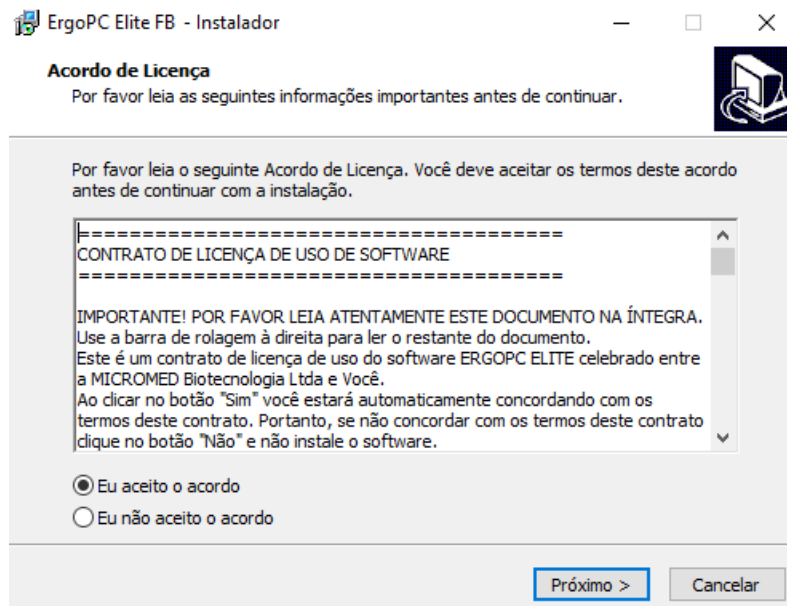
ErgoPC Elite FB - Instalador

Acordo de Licença
Por favor leia as seguintes informações importantes antes de continuar.

Por favor leia o seguinte Acordo de Licença. Você deve aceitar os termos deste acordo antes de continuar com a instalação.

======================================
CONTRATO DE LICENÇA DE USO DE SOFTWARE
======================================

IMPORTANTE! POR FAVOR LEIA ATENTAMENTE ESTE DOCUMENTO NA ÍNTEGRA.
Use a barra de rolagem à direita para ler o restante do documento.
Este é um contrato de licença de uso do software ERGOPC ELITE celebrado entre a MICROMED Biotecnologia Ltda e Você.
Ao clicar no botão "Sim" você estará automaticamente concordando com os termos deste contrato. Portanto, se não concordar com os termos deste contrato clique no botão "Não" e não instale o software.

Eu aceito o acordo
Eu não aceito o acordo

Próximo >
Cancelar